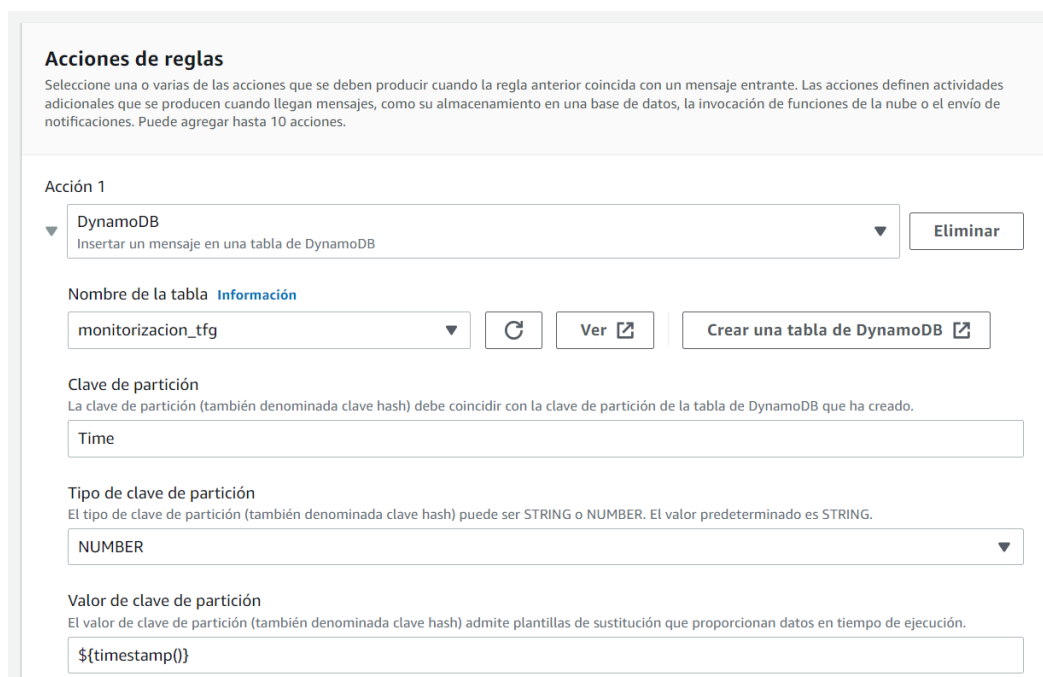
Acciones de reglas
Seleccione una o varias de las acciones que se deben producir cuando la regla anterior coincida con un mensaje entrante. Las acciones definen actividades adicionales que se producen cuando llegan mensajes, como su almacenamiento en una base de datos, la invocación de funciones de la nube o el envío de notificaciones. Puede agregar hasta 10 acciones.

Acción 1

DynamoDB
Insertar un mensaje en una tabla de DynamoDB

Eliminar

Nombre de la tabla Información

monitorizacion_tfg

Ver

Crear una tabla de DynamoDB

Clave de partición
La clave de partición (también denominada clave hash) debe coincidir con la clave de partición de la tabla de DynamoDB que ha creado.

Time

Tipo de clave de partición
El tipo de clave de partición (también denominada clave hash) puede ser STRING o NUMBER. El valor predeterminado es STRING.

NUMBER

Valor de clave de partición
El valor de clave de partición (también denominada clave hash) admite plantillas de sustitución que proporcionan datos en tiempo de ejecución.

${timestamp()}